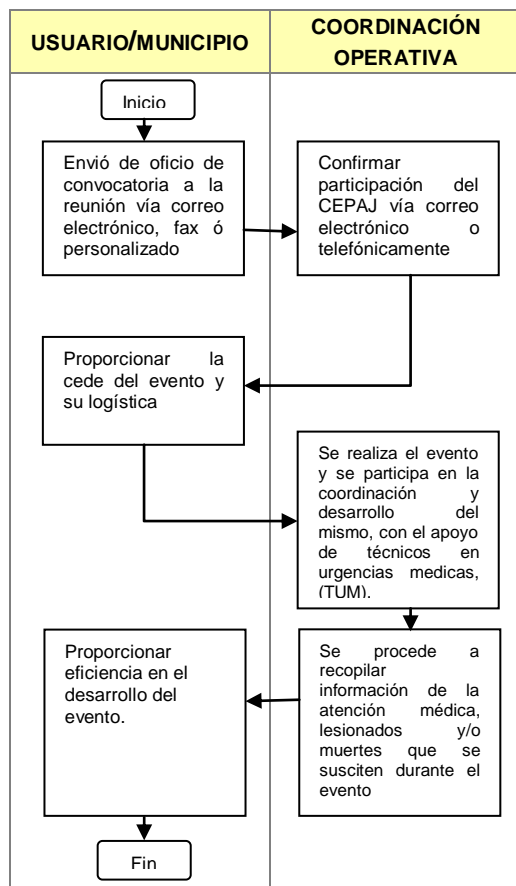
| USUARIO/MUNICIPIO | COORDINACIÓN OPERATIVA |
|---|---|

Inicio

Envió de oficio de convocatoria a la reunión vía correo electrónico, fax ó personalizado

Confirmar participación del CEPAJ vía correo electrónico o telefónicamente

Proporcionar la cede del evento y su logística

Se realiza el evento y se participa en la coordinación y desarrollo del mismo, con el apoyo de técnicos en urgencias medicas, (TUM).

Se procede a recopilar información de la atención médica, lesionados y/o muertes que se susciten durante el evento

Proporcionar eficiencia en el desarrollo del evento.

Fin